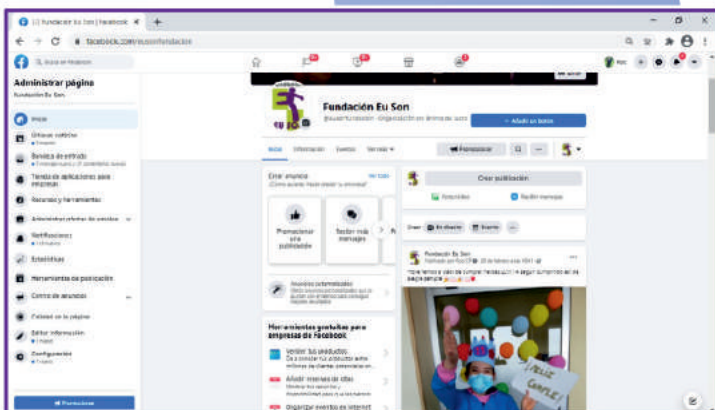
(1) Fundación Eu Son | Facebook

facebook.com/eusonfundacion

Administrar página
Fundación Eu Son

Inicio
Bandeja de entrada
Tienda de aplicaciones para empresas
Recursos y herramientas
Notificaciones
Estadísticas
Herramientas de publicación
Centro de anuncios
Calidad de la página
Editar información
Configuración

Promocionar

Fundación Eu Son
@eusonfundacion · Organización sin ánimo de lucro

+ Añadir un botón

Inicio Información Eventos Ver más

Promocionar

Crear anuncio
Ver todo

Promocionar una publicación
Recibir más mensajes

Anuncios automatizados

Herramientas gratuitas para empresas de Facebook
Vender tus productos
Añadir reservas de citas
Organizar eventos en internet

Crear publicación
Foto/vídeo
Recibir mensajes

Crear En directo Evento

Fundación Eu Son
Publicado por

FELIZ CARNAVAL